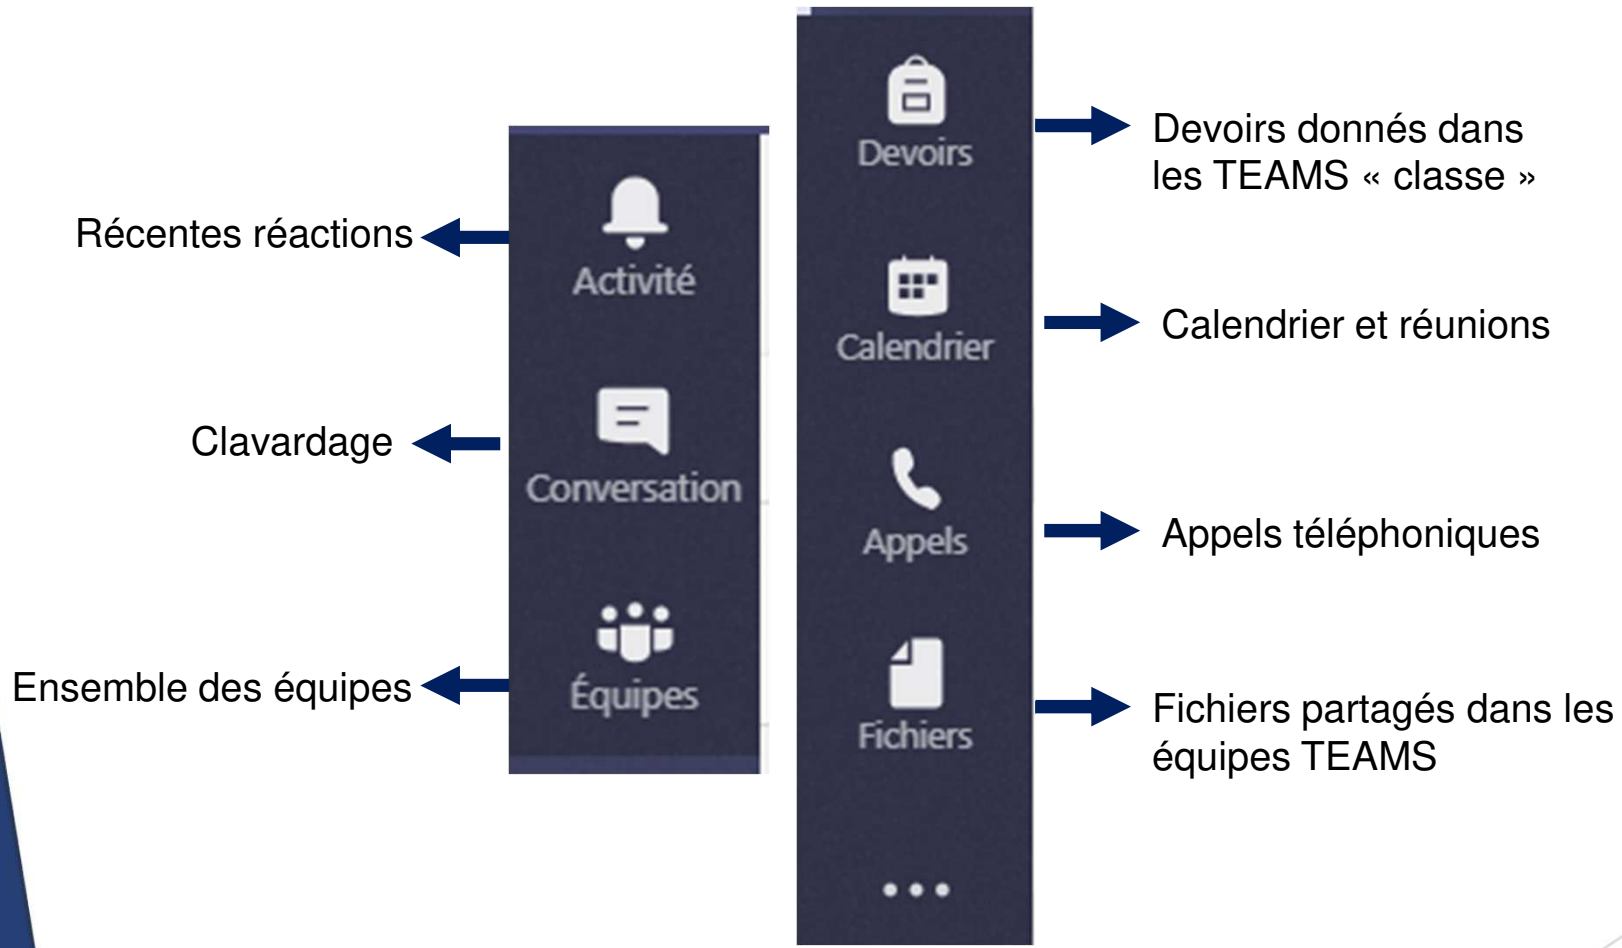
Devoirs

Devoirs donnés dans les TEAMS « classe »

Récentes réactions

Activité

Calendrier

Calendrier et réunions

Clavardage

Conversation

Appels

Appels téléphoniques

Ensemble des équipes

Équipes

Fichiers

Fichiers partagés dans les équipes TEAMS

...